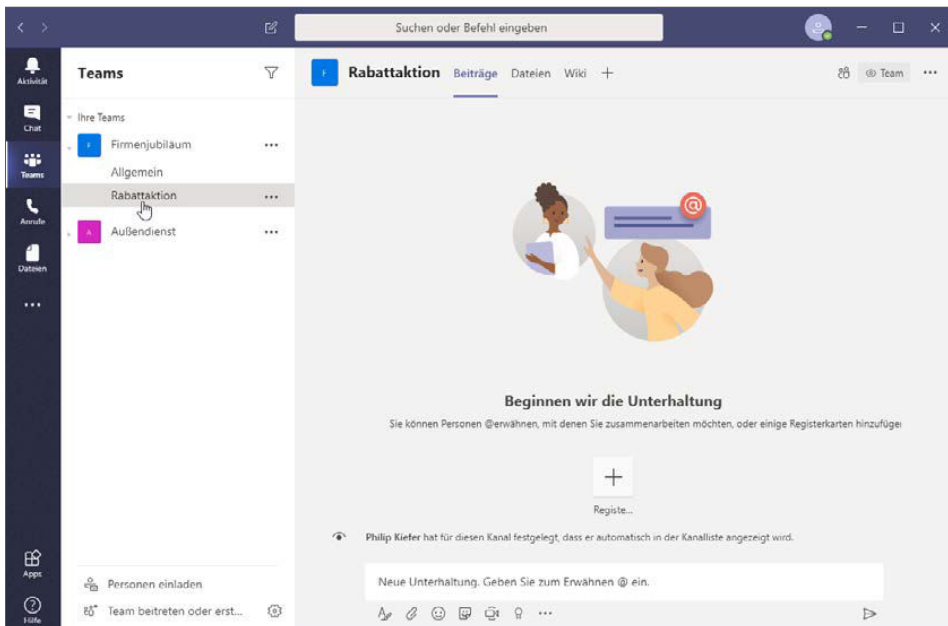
Suchen oder Befehl eingeben

Aktivität
Chat
Teams
Anrufe
Dateien
...
Apps
Hilfe

Teams

Ihre Teams
F Firmenjubiläum ...
Allgemein
Rabattaktion ...
A Außendienst ...

Personen einladen
Team beitreten oder erst...

F Rabattaktion Beiträge Dateien Wiki +
Team ...

Beginnen wir die Unterhaltung
Sie können Personen @erwähnen, mit denen Sie zusammenarbeiten möchten, oder einige Registerkarten hinzufüge

+
Registe...

Philip Kiefer hat für diesen Kanal festgelegt, dass er automatisch in der Kanalliste angezeigt wird.

Neue Unterhaltung. Geben Sie zum Erwähnen @ ein.
...